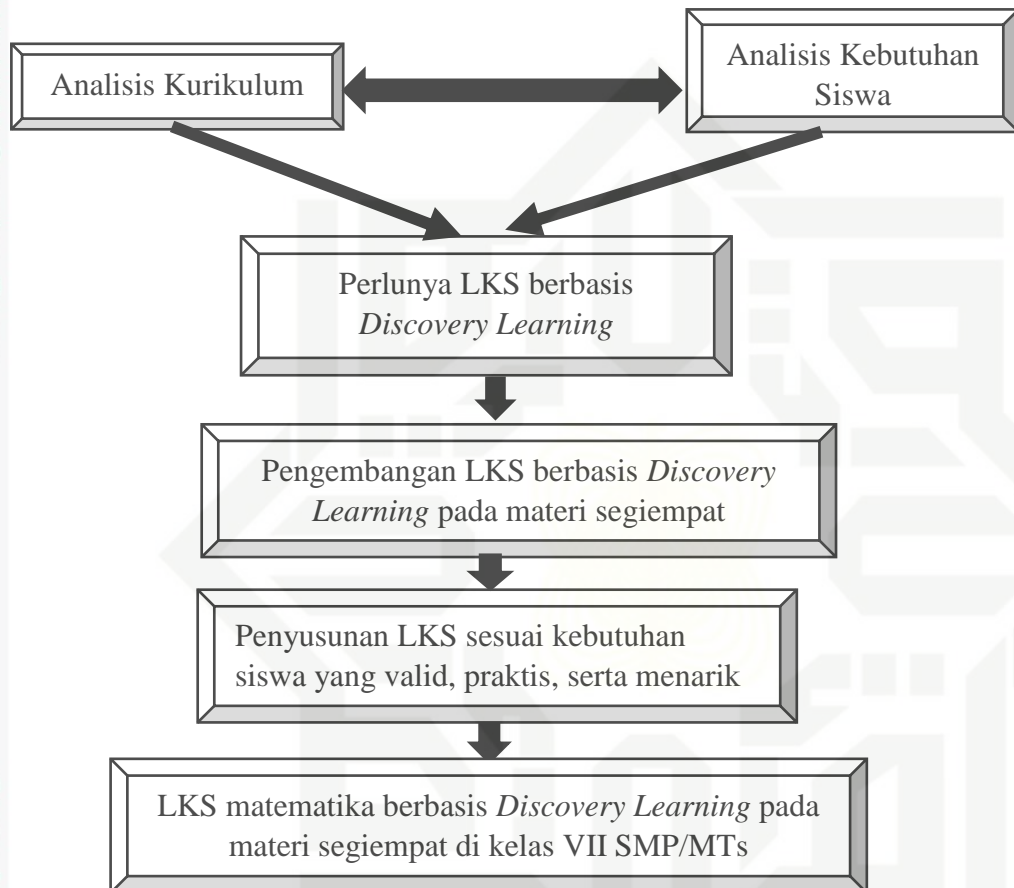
Analisis Kurikulum

Analisis Kebutuhan Siswa

Perlunya LKS berbasis *Discovery Learning*

Pengembangan LKS berbasis *Discovery Learning* pada materi segiempat

Penyusunan LKS sesuai kebutuhan siswa yang valid, praktis, serta menarik

LKS matematika berbasis *Discovery Learning* pada materi segiempat di kelas VII SMP/MTs